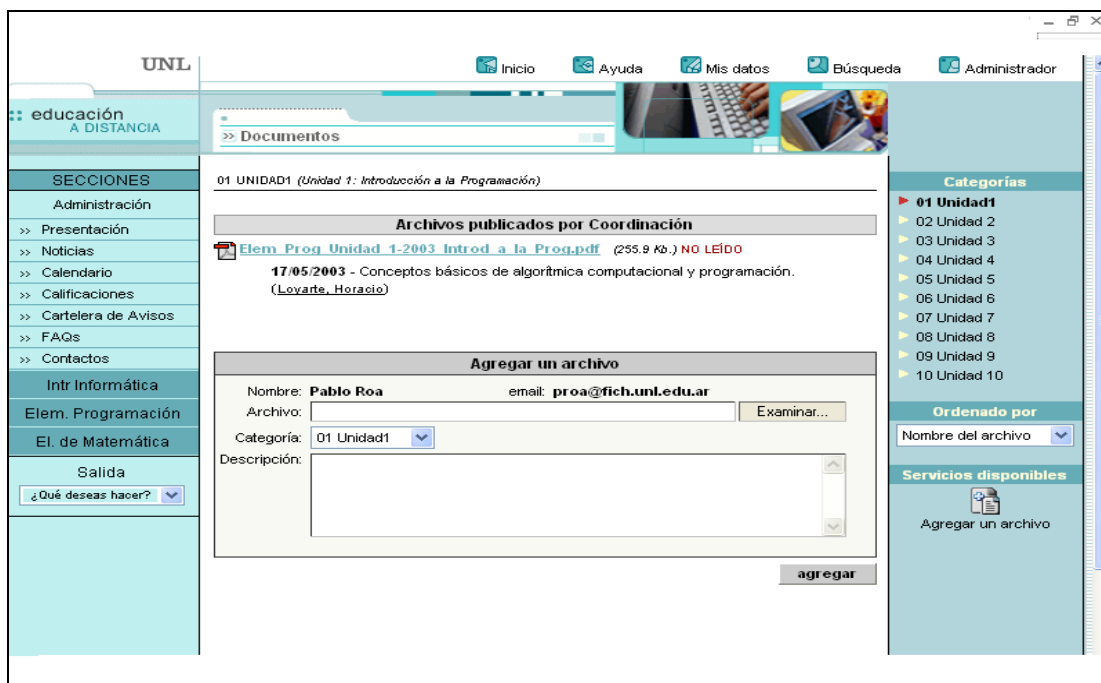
UNL

Inicio Ayuda Mis datos Búsqueda Administrador

:: educación A DISTANCIA

» Documentos

SECCIONES
Administración
» Presentación
» Noticias
» Calendario
» Calificaciones
» Cartelera de Avisos
» FAQs
» Contactos
Intr Informática
Elem. Programación
El. de Matemática
Salida
¿Qué deseas hacer?

01 UNIDAD1 (Unidad 1: Introducción a la Programación)

Archivos publicados por Coordinación

Elem Prog Unidad 1-2003 Introd a la Prog.pdf (255.9 Kb.) NO LEÍDO
17/05/2003 - Conceptos básicos de algorítmica computacional y programación.
(Loyarte, Horacio)

Agregar un archivo

Nombre: Pablo Roa email: proa@fich.unl.edu.ar
Archivo: Examinar...
Categoría: 01 Unidad1
Descripción:

agregar

Categorías
01 Unidad1
02 Unidad 2
03 Unidad 3
04 Unidad 4
05 Unidad 5
06 Unidad 6
07 Unidad 7
08 Unidad 8
09 Unidad 9
10 Unidad 10

Ordenado por
Nombre del archivo

Servicios disponibles
Agregar un archivo